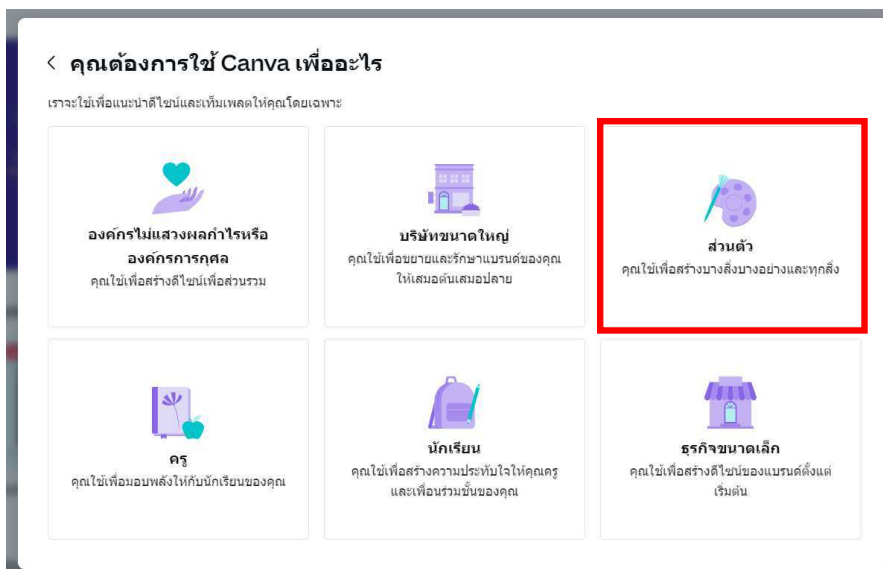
< คุณต้องการใช้ Canva เพื่ออะไร

เราจะใช้เพื่อแนะนำดีไซน์และเท็มเพลตให้คุณโดยเฉพาะ

องค์กรไม่แสวงผลกำไรหรือองค์กรการกุศล
คุณใช้เพื่อสร้างดีไซน์เพื่อส่วนรวม

บริษัทขนาดใหญ่
คุณใช้เพื่อขยายและรักษาแบรนด์ของคุณให้เสมอต้นเสมอปลาย

ส่วนตัว
คุณใช้เพื่อสร้างบางสิ่งบางอย่างและทุกสิ่ง

ครู
คุณใช้เพื่อมอบพลังให้กับนักเรียนของคุณ

นักเรียน
คุณใช้เพื่อสร้างความประทับใจให้คุณครูและเพื่อนร่วมชั้นของคุณ

ธุรกิจขนาดเล็ก
คุณใช้เพื่อสร้างดีไซน์ของแบรนด์ตั้งแต่เริ่มต้น